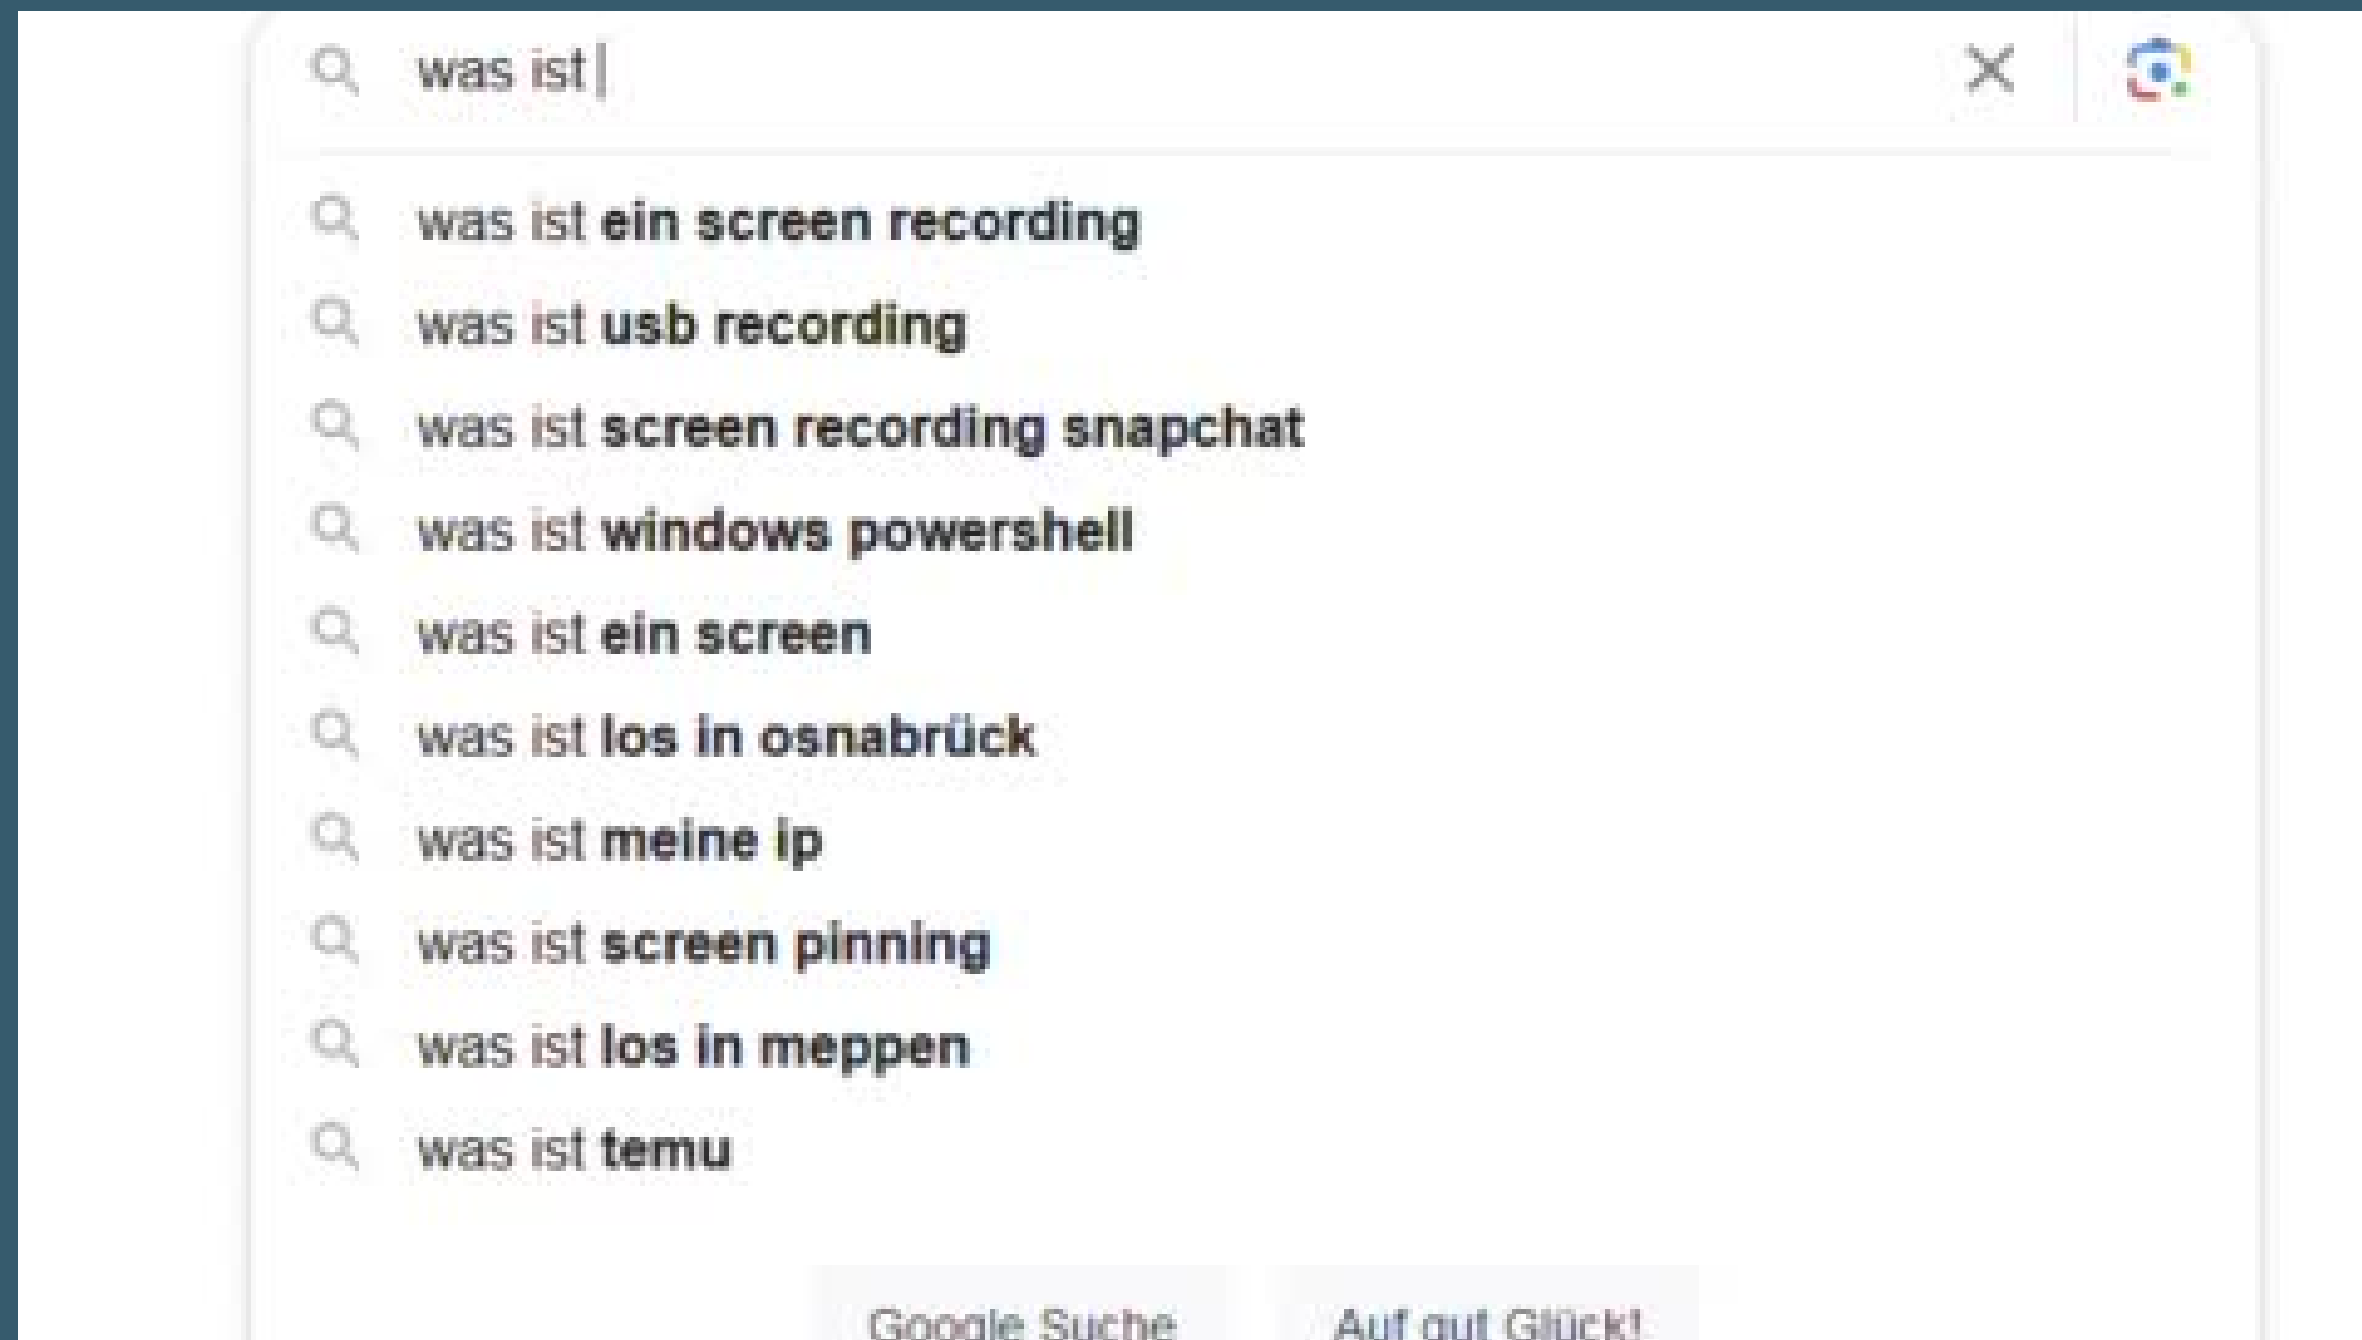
was ist

was ist ein screen recording

was ist usb recording

was ist screen recording snapchat

was ist windows powershell

was ist ein screen

was ist los in osnabrück

was ist meine ip

was ist screen pinning

was ist los in meppen

was ist temu

Google Suche

Auf gut Glück!